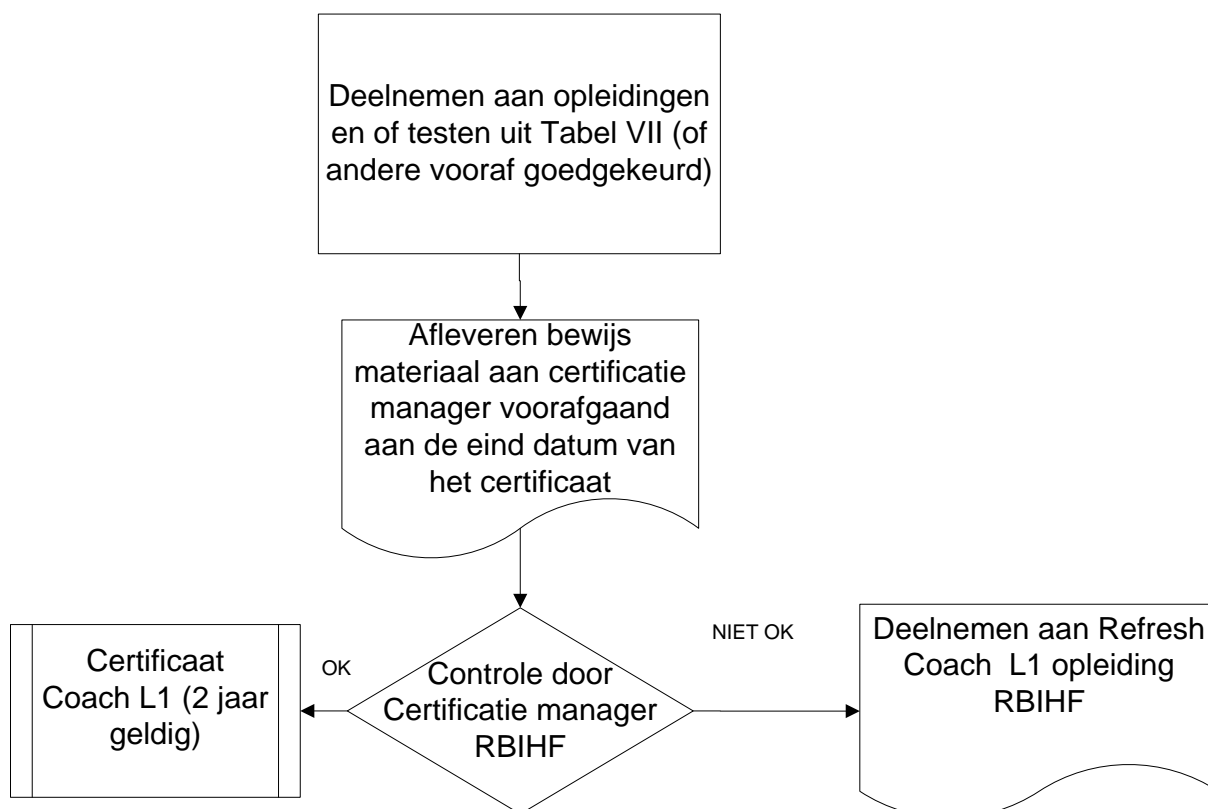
Deelnemen aan opleidingen en of testen uit Tabel VII (of andere vooraf goedgekeurd)

Afleveren bewijs materiaal aan certificatie manager voorafgaand aan de eind datum van het certificaat

Certificaat Coach L1 (2 jaar geldig)

OK

Controle door Certificatie manager RBIHF

NIET OK

Deelnemen aan Refresh Coach L1 opleiding RBIHF